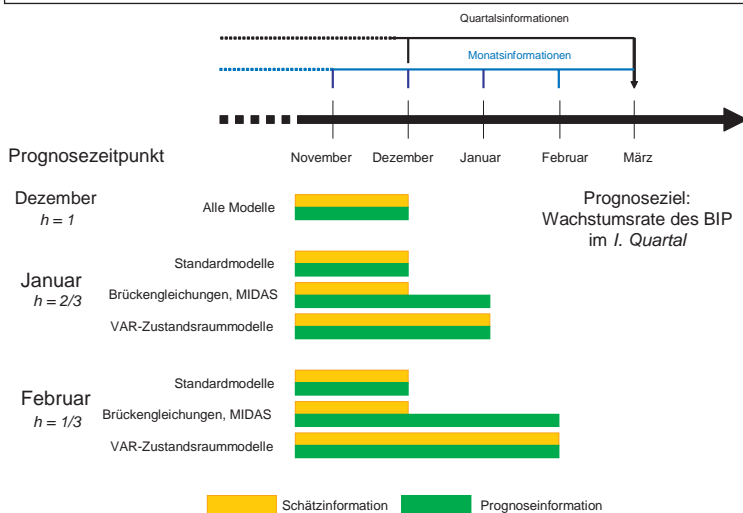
Quartalsinformationen

Monatsinformationen

Prognosezeitpunkt

November Dezember Januar Februar März

Dezember
$h = 1$

Alle Modelle

Prognoseziel: Wachstumsrate des BIP im *I. Quartal*

Januar
$h = 2/3$

Standardmodelle
Brückengleichungen, MIDAS
VAR-Zustandsraummodelle

Februar
$h = 1/3$

Standardmodelle
Brückengleichungen, MIDAS
VAR-Zustandsraummodelle

Schätzinformation Prognoseinformation